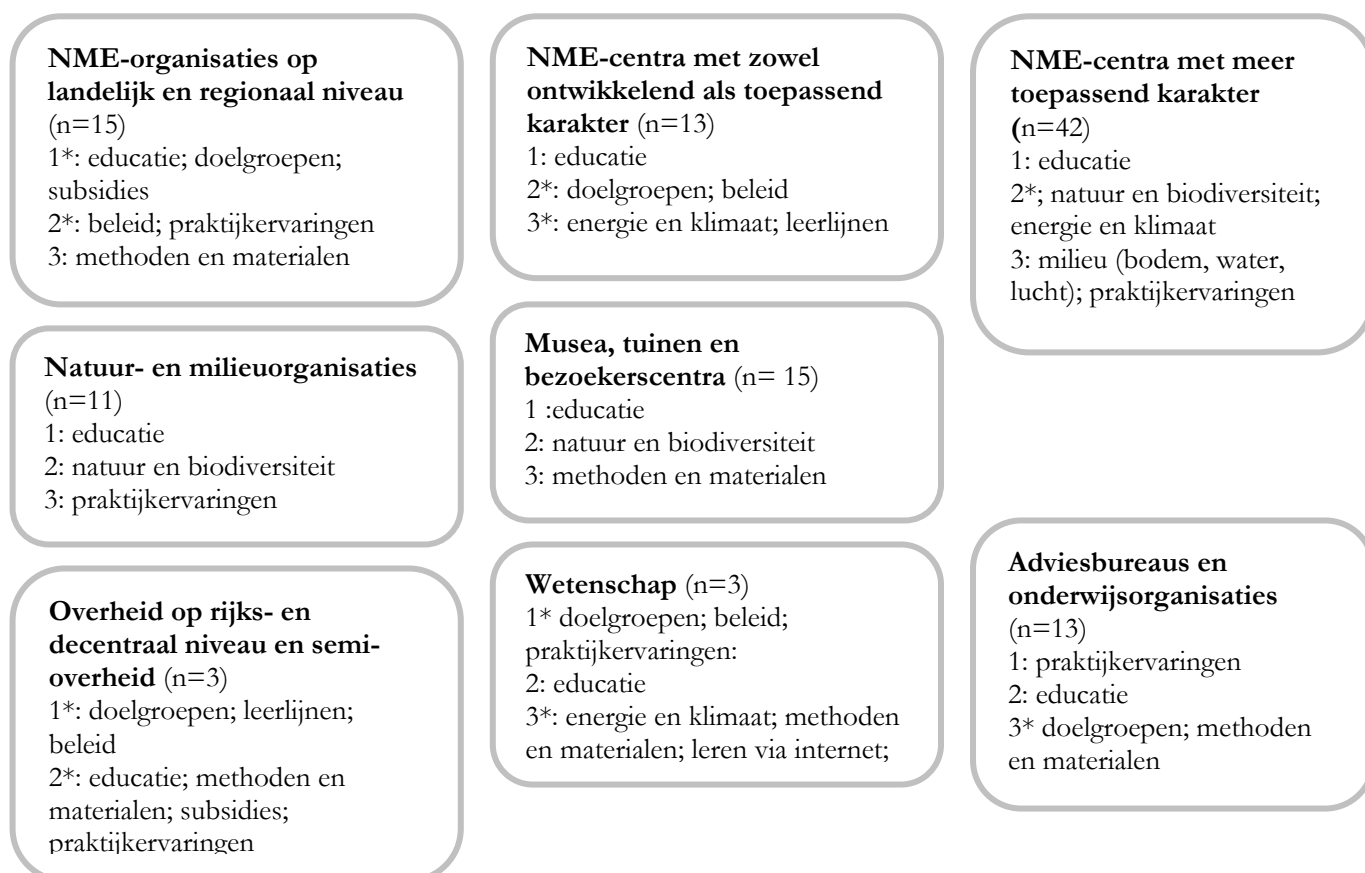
**NME-organisaties op landelijk en regionaal niveau** (n=15)
1*: educatie; doelgroepen; subsidies
2*: beleid; praktijkervaringen
3: methoden en materialen

**Natuur- en milieuorganisaties** (n=11)
1: educatie
2: natuur en biodiversiteit
3: praktijkervaringen

**Overheid op rijks- en decentraal niveau en semi-overheid** (n=3)
1*: doelgroepen; leerlijnen; beleid
2*: educatie; methoden en materialen; subsidies; praktijkervaringen

**NME-centra met zowel ontwikkelend als toepassend karakter** (n=13)
1: educatie
2*: doelgroepen; beleid
3*: energie en klimaat; leerlijnen

**Musea, tuinen en bezoekerscentra** (n= 15)
1 :educatie
2: natuur en biodiversiteit
3: methoden en materialen

**Wetenschap** (n=3)
1* doelgroepen; beleid; praktijkervaringen:
2: educatie
3*: energie en klimaat; methoden en materialen; leren via internet;

**NME-centra met meer toepassend karakter (**n=42)
1: educatie
2*; natuur en biodiversiteit; energie en klimaat
3: milieu (bodem, water, lucht); praktijkervaringen

**Adviesbureaus en onderwijsorganisaties** (n=13)
1: praktijkervaringen
2: educatie
3* doelgroepen; methoden en materialen